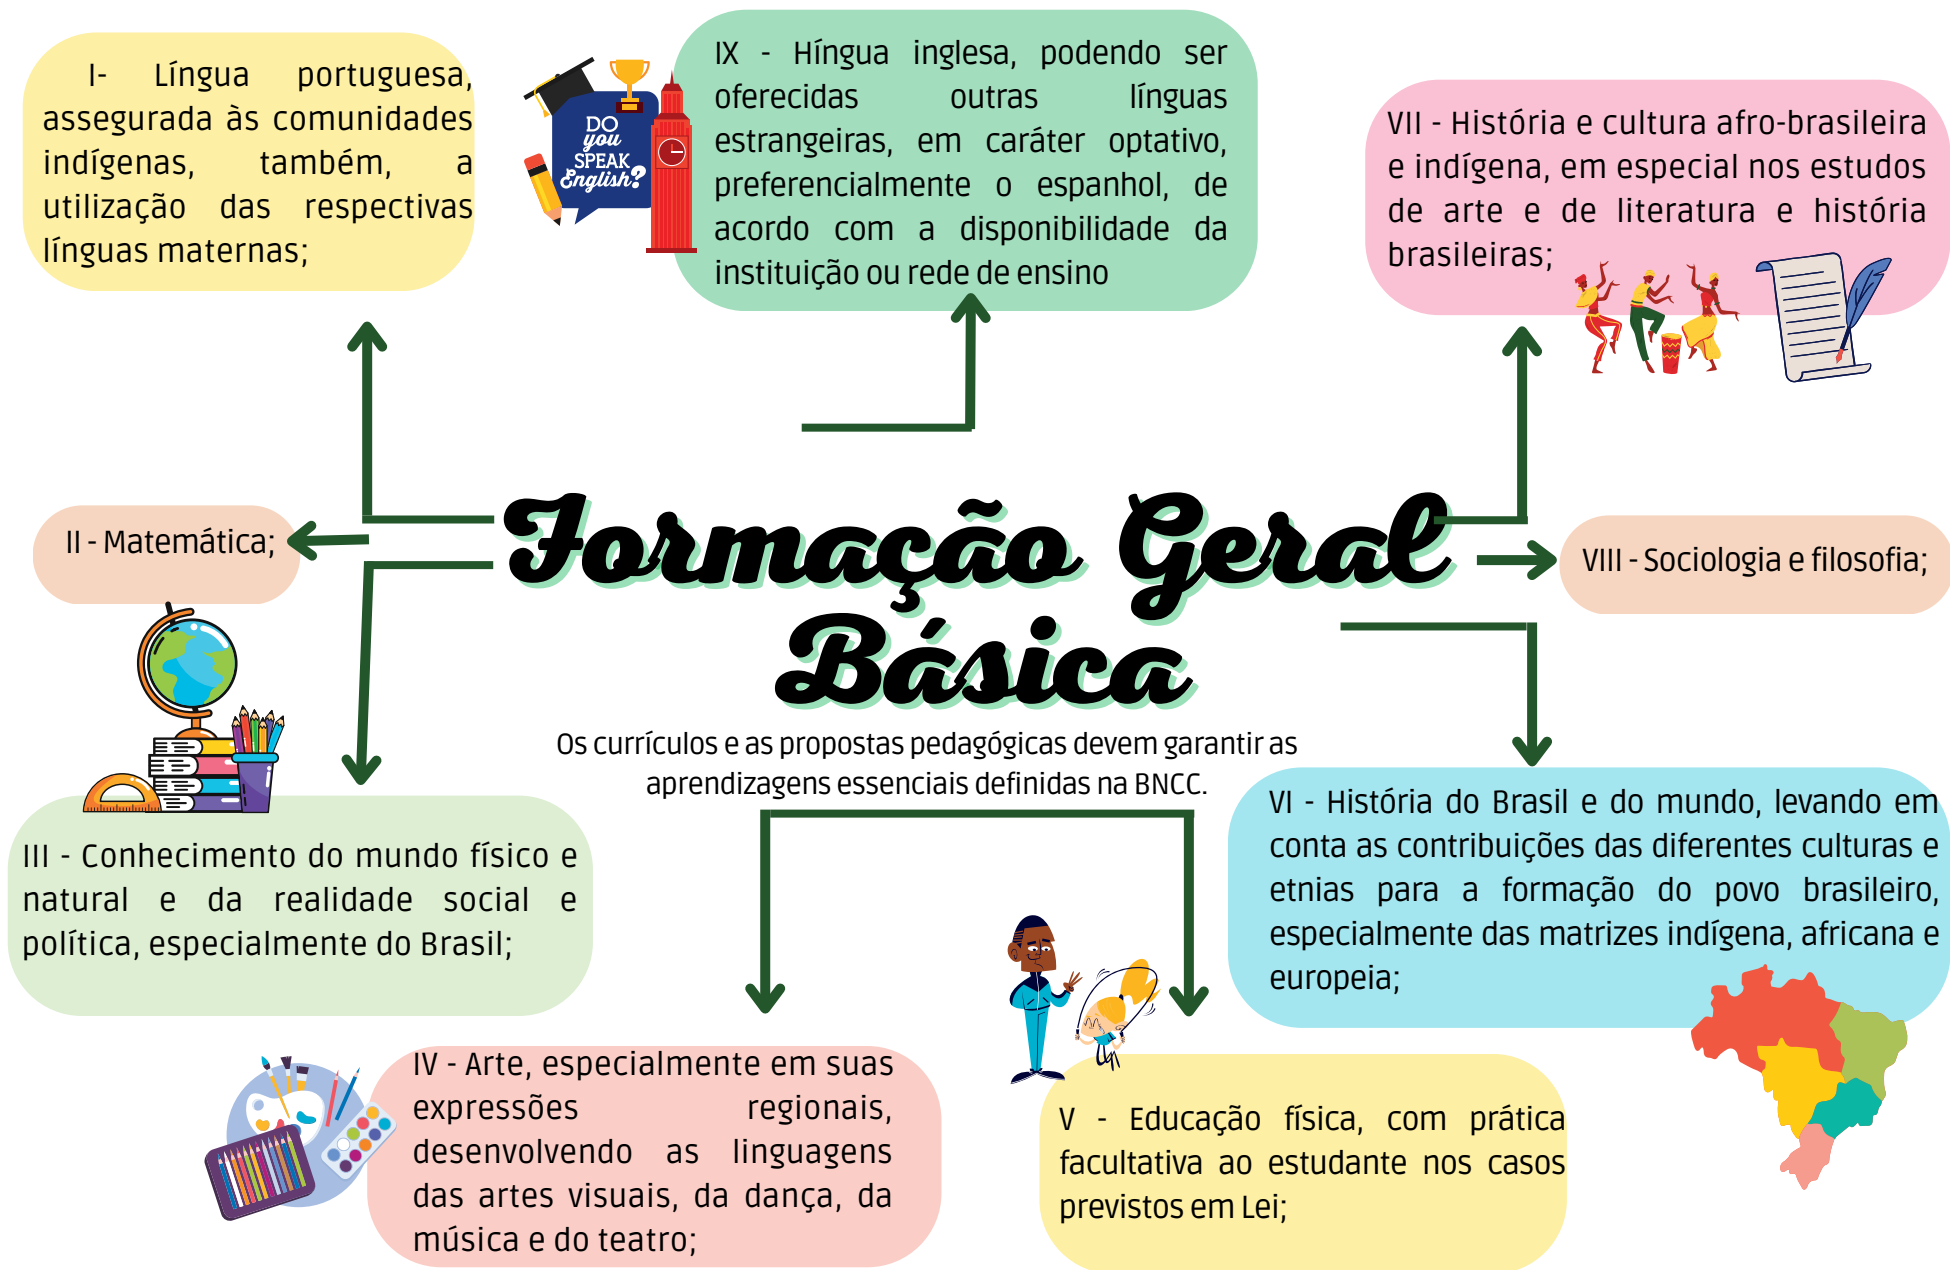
I- Língua portuguesa, assegurada às comunidades indígenas, também, a utilização das respectivas línguas maternas;

DO you SPEAK English?

IX - Hìngua inglesa, podendo ser oferecidas outras línguas estrangeiras, em caráter optativo, preferencialmente o espanhol, de acordo com a disponibilidade da instituição ou rede de ensino

VII - História e cultura afro-brasileira e indígena, em especial nos estudos de arte e de literatura e história brasileiras;

II - Matemática;

Formação Geral Básica

Os currículos e as propostas pedagógicas devem garantir as aprendizagens essenciais definidas na BNCC.

VIII - Sociologia e filosofia;

VI - História do Brasil e do mundo, levando em conta as contribuições das diferentes culturas e etnias para a formação do povo brasileiro, especialmente das matrizes indígena, africana e europeia;

III - Conhecimento do mundo físico e natural e da realidade social e política, especialmente do Brasil;

IV - Arte, especialmente em suas expressões regionais, desenvolvendo as linguagens das artes visuais, da dança, da música e do teatro;

V - Educação física, com prática facultativa ao estudante nos casos previstos em Lei;